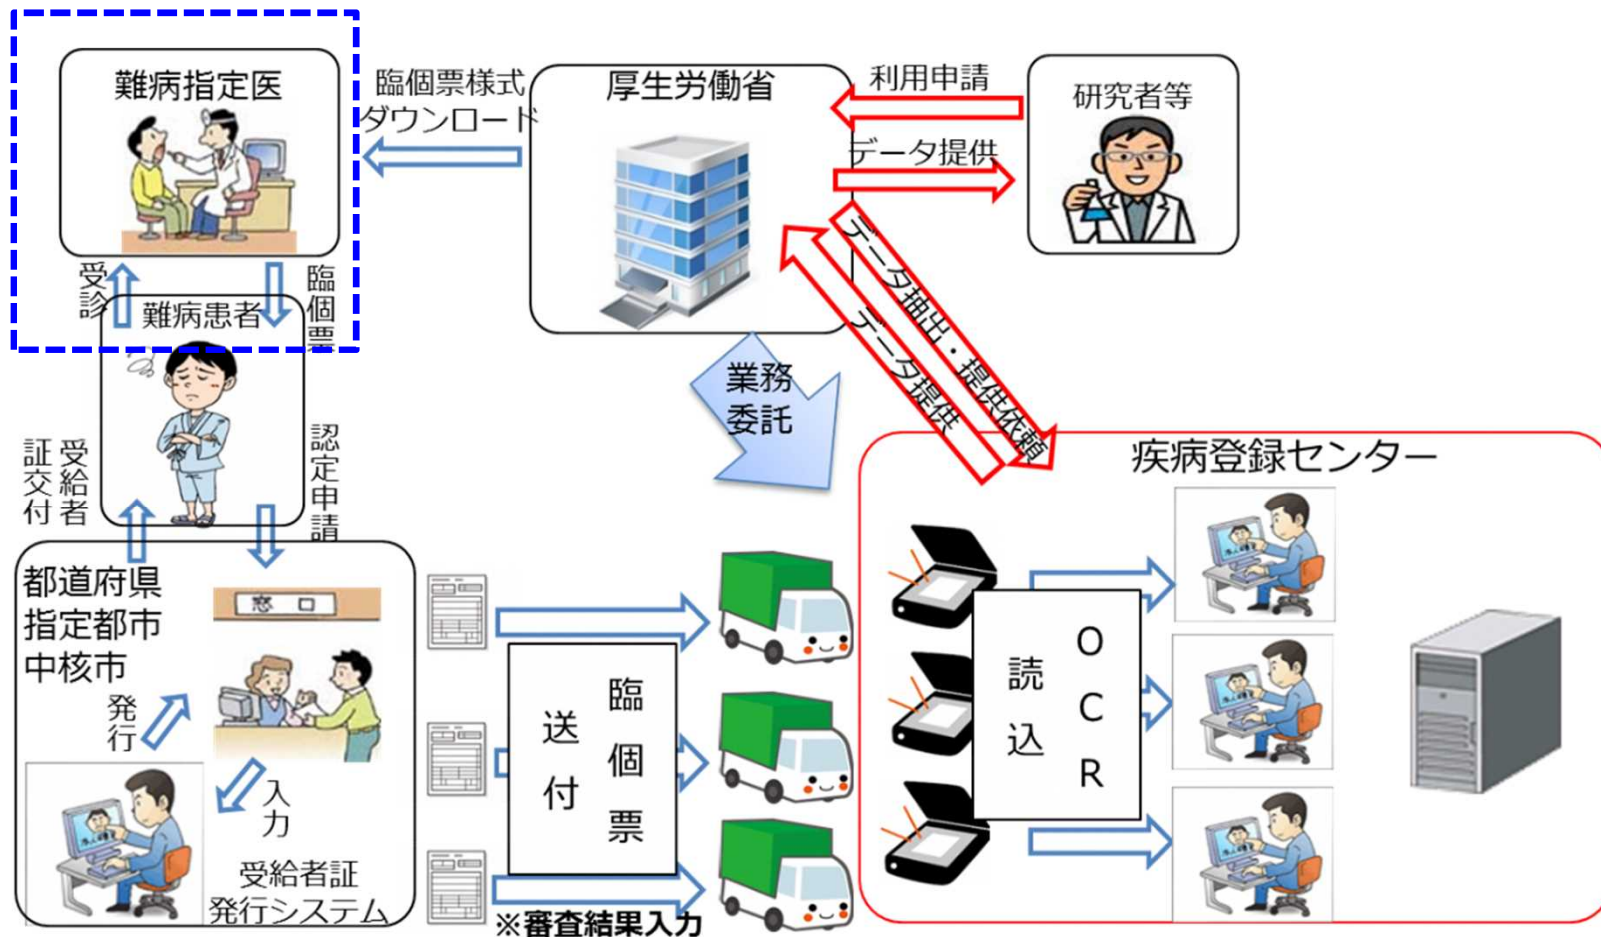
難病指定医

臨個票様式
ダウンロード

厚生労働省

利用申請

研究者等

データ提供

データ抽出・提供依頼

データ提供

受診

臨個票

難病患者

業務委託

受給者証交付

認定申請

疾病登録センター

都道府県
指定都市
中核市

窓口

発行

入力

受給者証
発行システム

臨個票
送付

OCR
読込

※審査結果入力